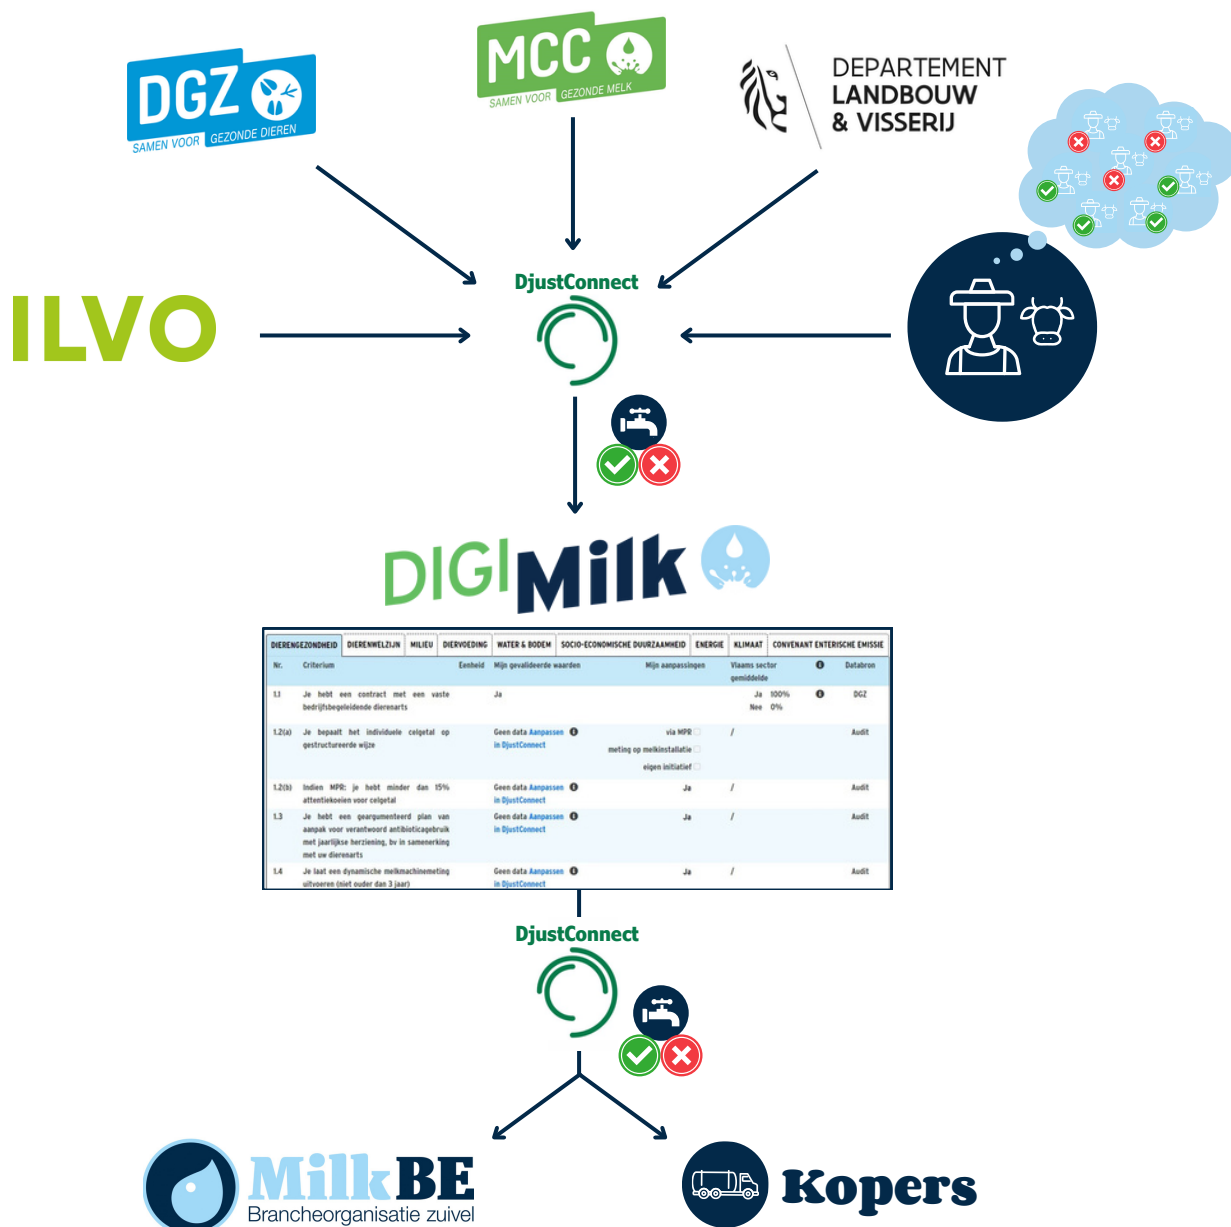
DGZ
SAMEN VOOR GEZONDE DIEREN

MCC
SAMEN VOOR GEZONDE MELK

DEPARTEMENT
LANDBOUW
& VISSERIJ

ILVO

DjustConnect

DIGIMilk

| DIERENGEZONDHEID | DIERENWELZIJN | MILIEU | DIERVOEDING | WATER & BODEM | SOCIO-ECONOMISCHE DUURZAAMHEID | ENERGIE | KLIMAAT | CONVENANT ENTERISCHE EMISSIE |
|---|---|---|---|---|---|---|---|---|

| Nr. | Criterium | Eenheid | Mijn gevalideerde waarden | Mijn aanpassingen | Vlaams sector gemiddelde | | Databron |
|---|---|---|---|---|---|---|---|
| 1.1 | Je hebt een contract met een vaste bedrijfsbegeleidende dierenarts | | Ja | | Ja 100% Nee 0% | | DGZ |
| 1.2(a) | Je bepaalt het individuele celgetal op gestructureerde wijze | | Geen data Aanpassen in DjustConnect | via MPR meting op melkinstallatie eigen initiatief | / | | Audit |
| 1.2(b) | Indien MPR: je hebt minder dan 15% attentiekoeien voor celgetal | | Geen data Aanpassen in DjustConnect | Ja | / | | Audit |
| 1.3 | Je hebt een geargumenteerd plan van aanpak voor verantwoord antibioticagebruik met jaarlijkse herziening, bv in samenerking met uw dierenarts | | Geen data Aanpassen in DjustConnect | Ja | / | | Audit |
| 1.4 | Je laat een dynamische melkmachinemeting uitvoeren (niet ouder dan 3 jaar) | | Geen data Aanpassen in DjustConnect | Ja | / | | Audit |

DjustConnect

MilkBE
Brancheorganisatie zuivel

Kopers